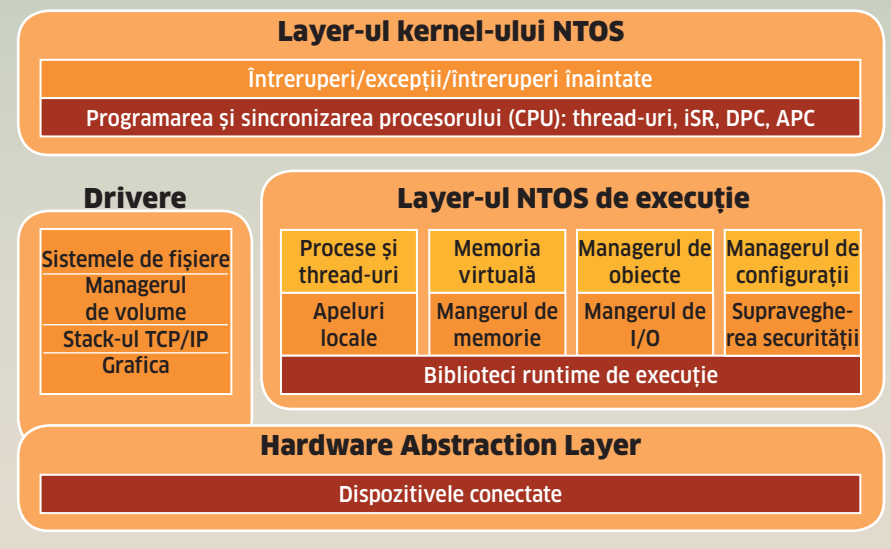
Layer-ul kernel-ului NTOS

Întreruperi/excepții/întreruperi înaintate

Programarea și sincronizarea procesorului (CPU): thread-uri, iSR, DPC, APC

Drivere

Sistemele de fișiere

Managerul de volume

Stack-ul TCP/IP

Grafica

Layer-ul NTOS de execuție

Procese și thread-uri

Memoria virtuală

Managerul de obiecte

Managerul de configurații

Apeluri locale

Mangerul de memorie

Mangerul de I/O

Supravegherea securității

Biblioteci runtime de execuție

Hardware Abstraction Layer

Dispozitivele conectate